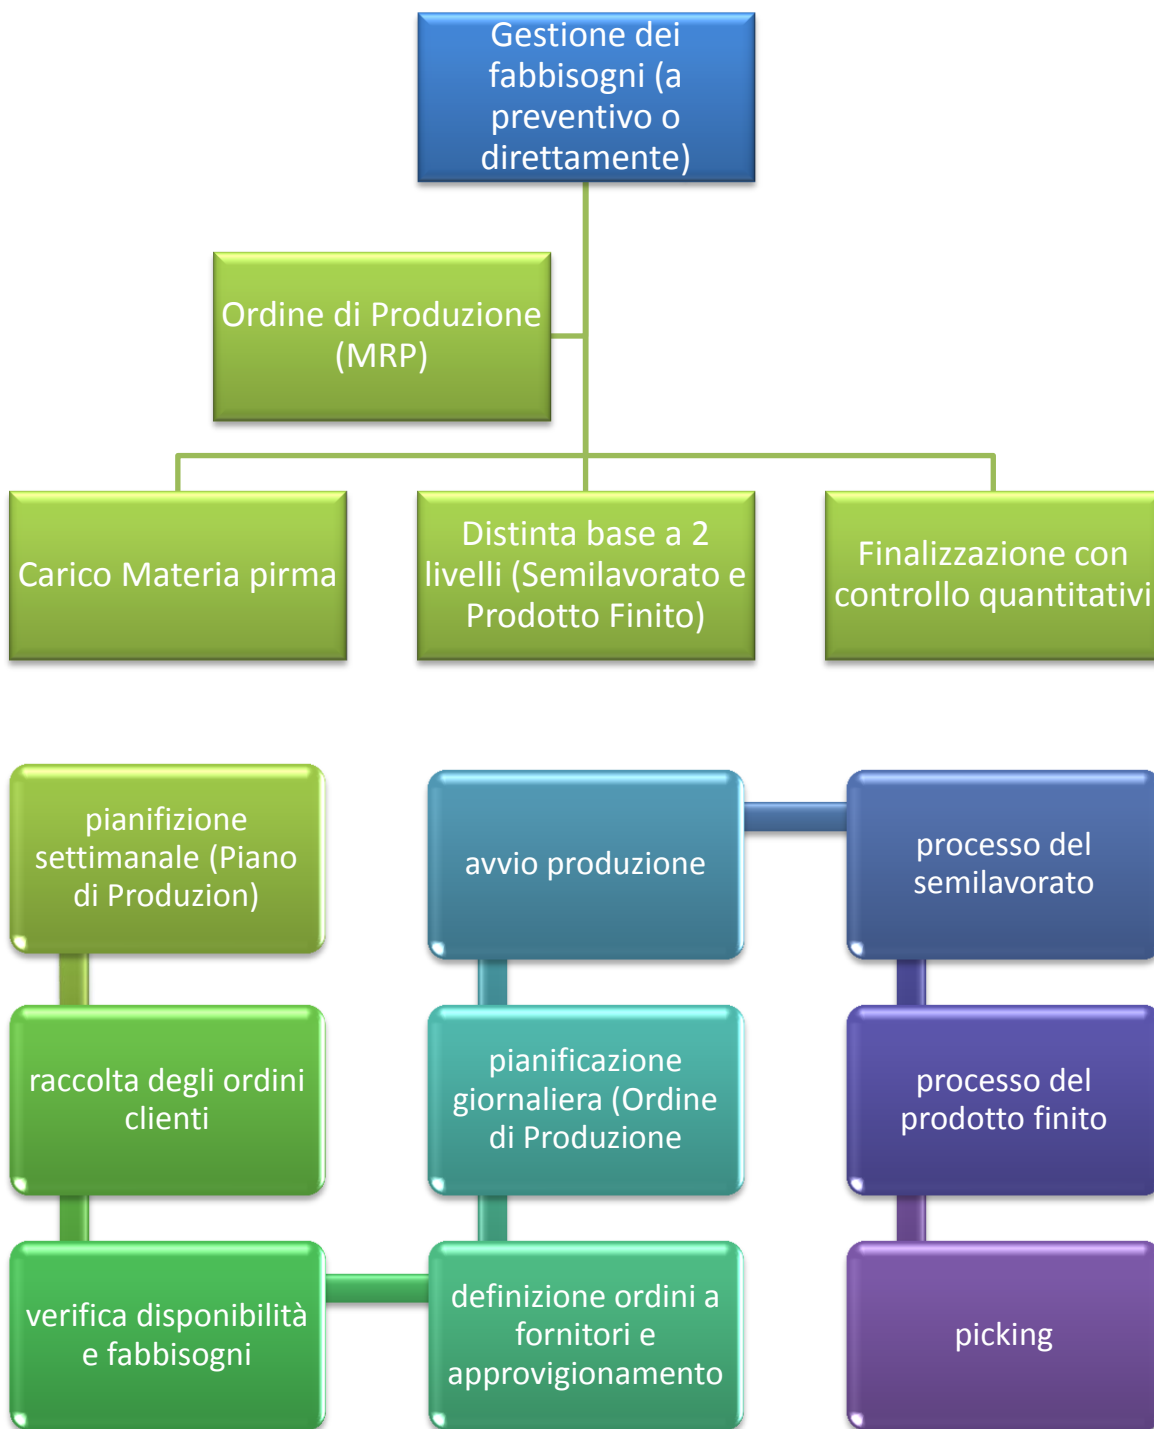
Gestione dei fabbisogni (a preventivo o direttamente)

Ordine di Produzione (MRP)

Carico Materia pirma

Distinta base a 2 livelli (Semilavorato e Prodotto Finito)

Finalizzazione con controllo quantitativi

pianifizione settimanale (Piano di Produzion)

raccolta degli ordini clienti

verifica disponibilità e fabbisogni

definizione ordini a fornitori e approvigionamento

pianificazione giornaliera (Ordine di Produzione

avvio produzione

processo del semilavorato

processo del prodotto finito

picking